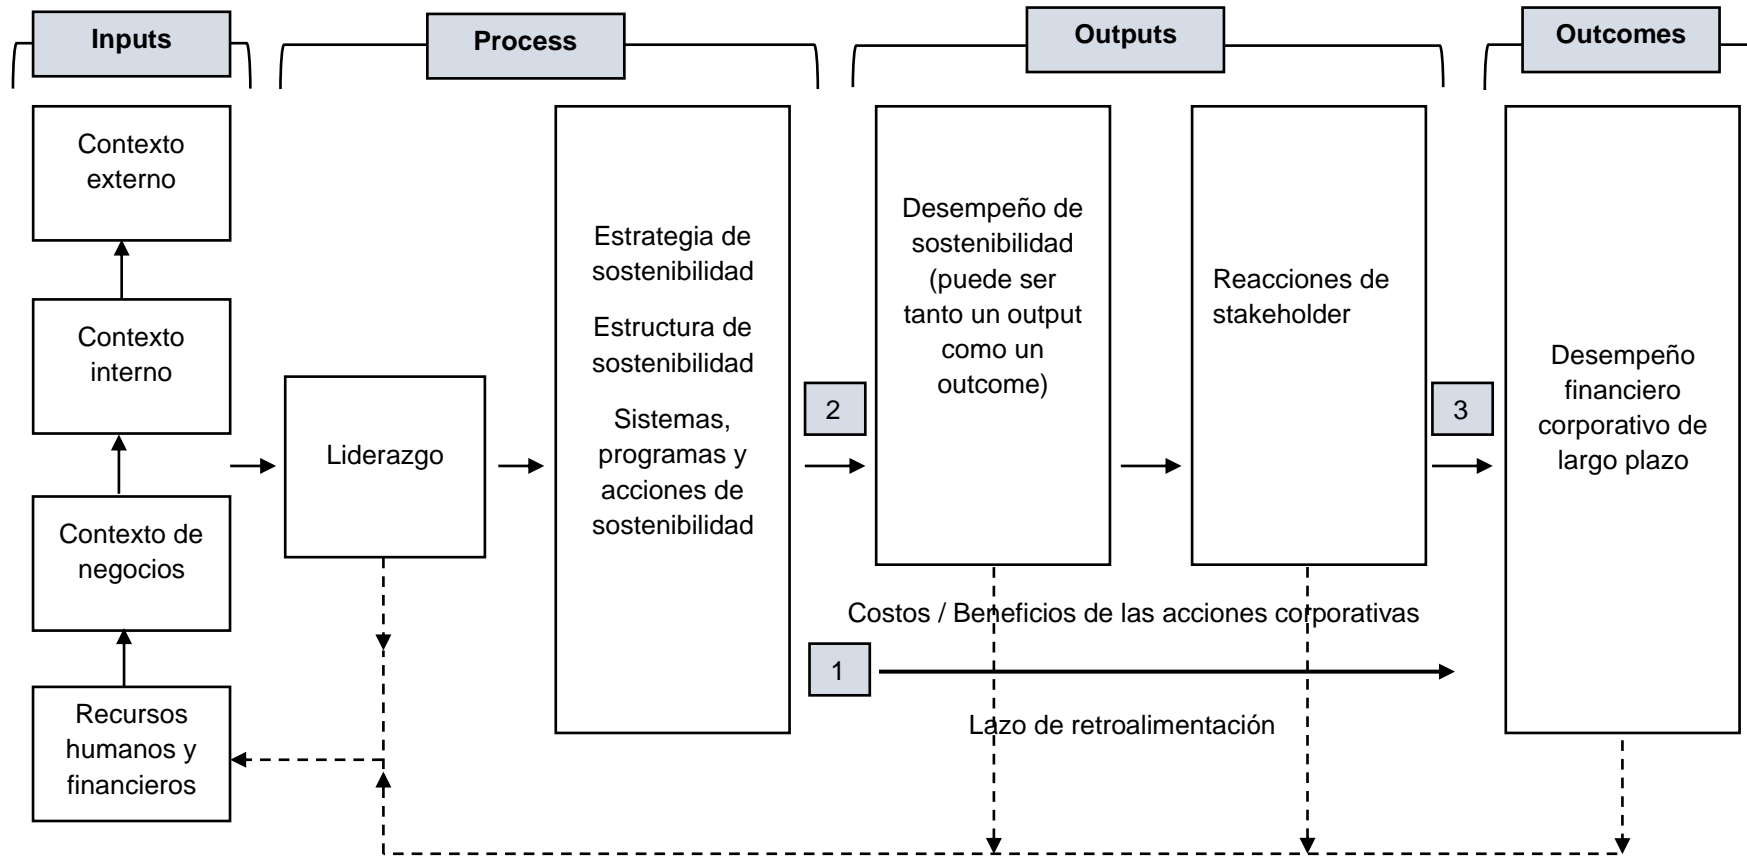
Inputs

Process

Outputs

Outcomes

Contexto externo

Contexto interno

Contexto de negocios

Recursos humanos y financieros

Liderazgo

Estrategia de sostenibilidad

Estructura de sostenibilidad

Sistemas, programas y acciones de sostenibilidad

2

Desempeño de sostenibilidad (puede ser tanto un output como un outcome)

Reacciones de stakeholder

3

Desempeño financiero corporativo de largo plazo

Costos / Beneficios de las acciones corporativas

1

Lazo de retroalimentación